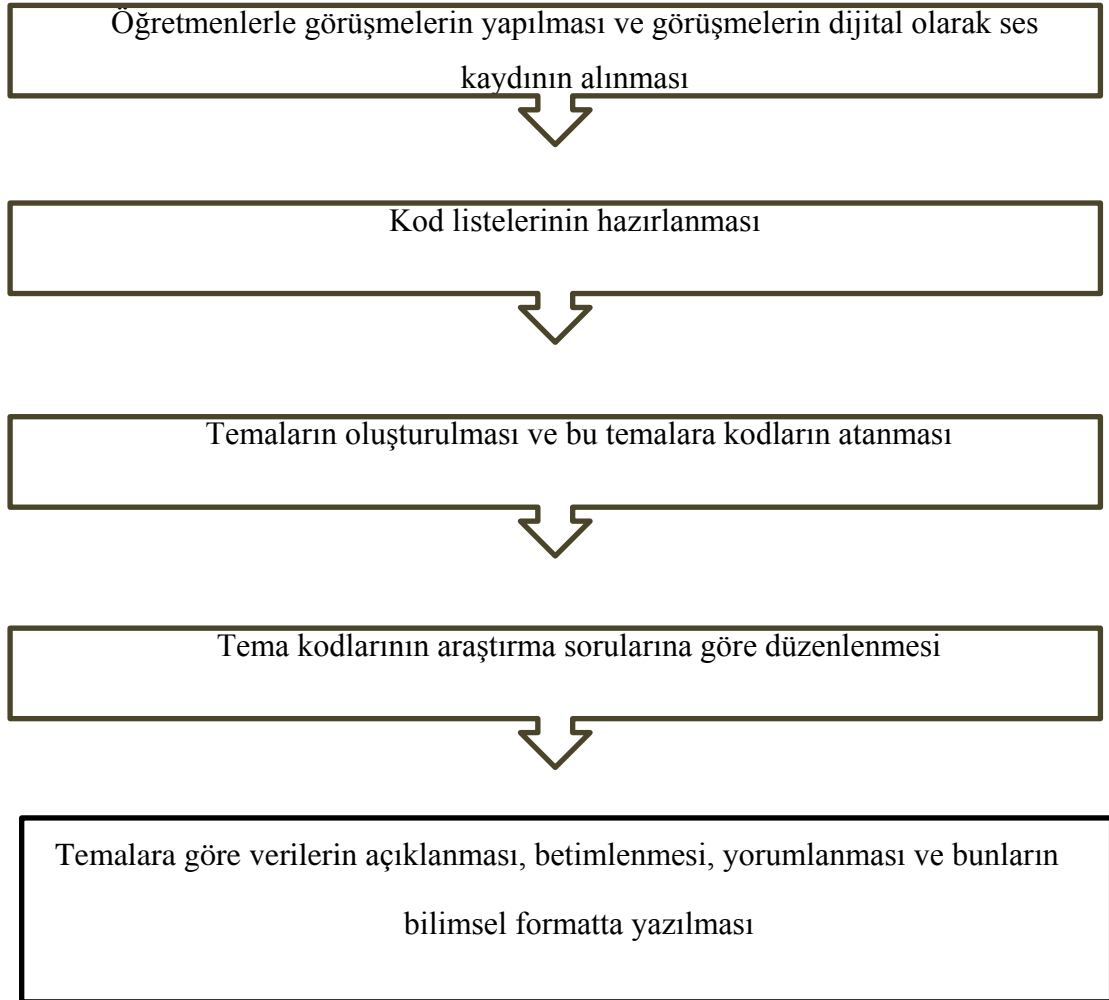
Öğretmenlerle görüşmelerin yapılması ve görüşmelerin dijital olarak ses kaydının alınması

Kod listelerinin hazırlanması

Temaların oluşturulması ve bu temalara kodların atanması

Tema kodlarının araştırma sorularına göre düzenlenmesi

Temalara göre verilerin açıklanması, betimlenmesi, yorumlanması ve bunların bilimsel formatta yazılması